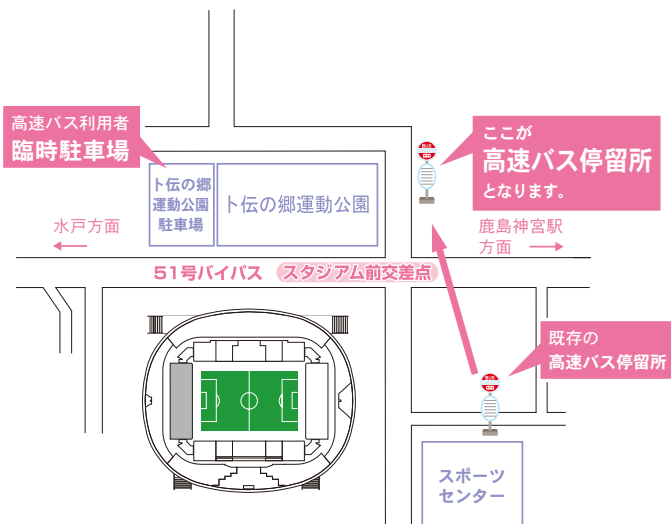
高速バス利用者
臨時駐車場

ト伝の郷
運動公園
駐車場

ト伝の郷運動公園

ここが
高速バス停留所
となります。

水戸方面

鹿島神宮駅
方面

51号バイパス　スタジアム前交差点

既存の
高速バス停留所

スポーツ
センター